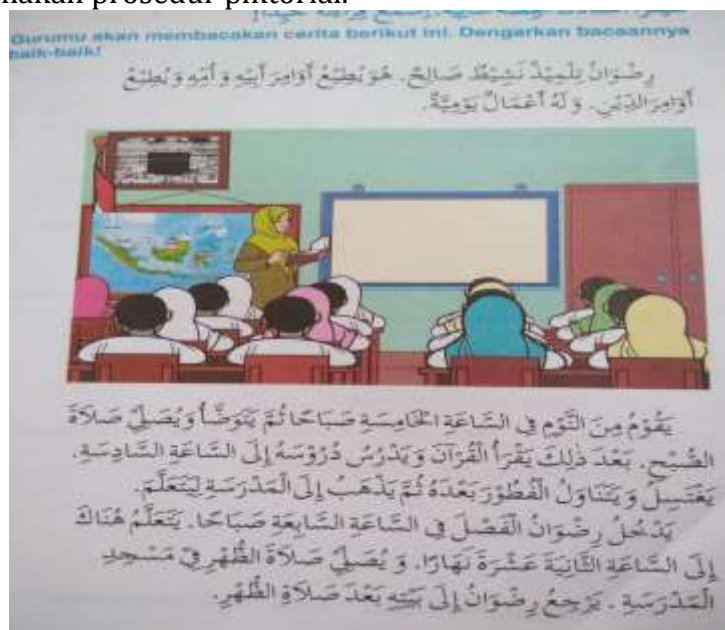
nakan prosedur piktorial.

Gurumu akan membacakan cerita berikut ini. Dengarkan bacaannya baik-baik!

رِضْوَانُ تِلْمِيْذٌ نَشِيْطٌ صَالِحٌ. هُوَ يُطِيْعُ أَوَامِرَ أَبِيْهِ وَ أُمِّهِ وَيُطِيْعُ أَوَامِرَ الدِّيْنِ. وَلَهُ أَعْمَالٌ يَوْمِيَّةٌ.

يَقُوْمُ مِنَ النَّوْمِ فِي السَّاعَةِ الْخَامِسَةِ صَبَاحًا ثُمَّ يَتَوَضَّأُ وَيُصَلِّيْ صَلَاةَ الصُّبْحِ. بَعْدَ ذٰلِكَ يَقْرَأُ الْقُرْآنَ وَيَدْرُسُ دُرُوْسَهُ إِلَى السَّاعَةِ السَّادِسَةِ. يَغْتَسِلُ وَ يَتَنَاوَلُ الْفُطُوْرَ بَعْدَهُ ثُمَّ يَذْهَبُ إِلَى الْمَدْرَسَةِ لِيَتَعَلَّمَ.
يَدْخُلُ رِضْوَانُ الْفَصْلَ فِي السَّاعَةِ السَّابِعَةِ صَبَاحًا. يَتَعَلَّمُ هُنَاكَ إِلَى السَّاعَةِ الثَّانِيَةَ عَشْرَةَ نَهَارًا. وَ يُصَلِّيْ صَلَاةَ الظُّهْرِ فِيْ مَسْجِدِ الْمَدْرَسَةِ. يَرْجِعُ رِضْوَانُ إِلَى بَيْتِهِ بَعْدَ صَلَاةِ الظُّهْرِ.